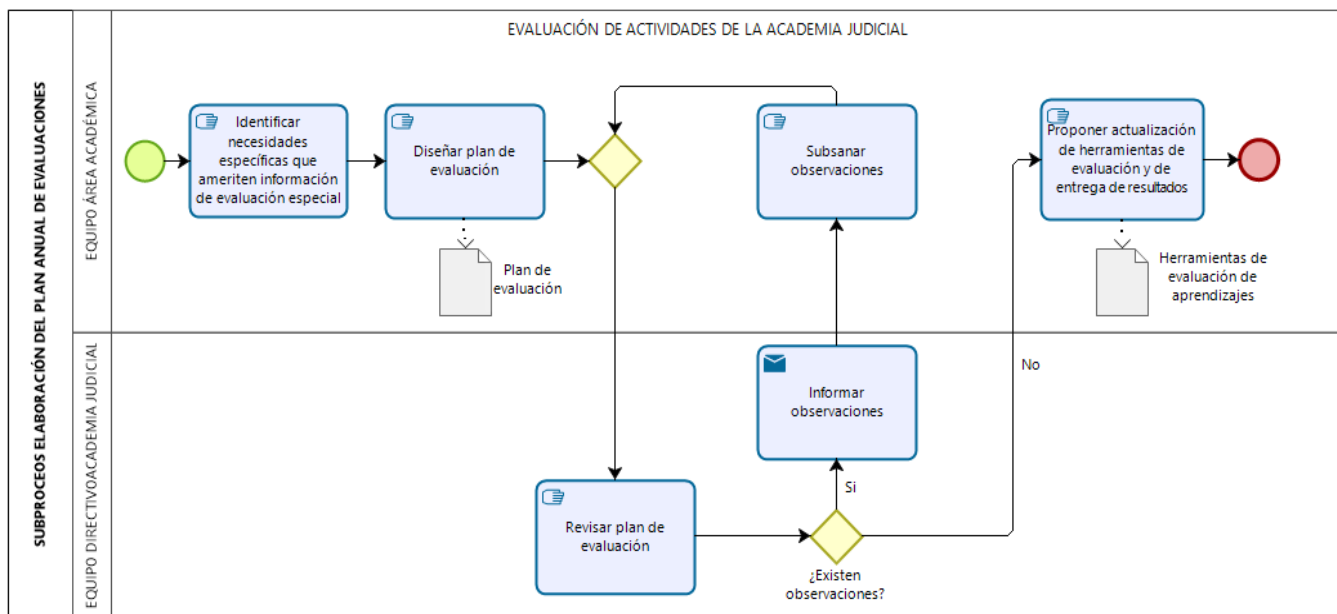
SUBPROCESOS ELABORACIÓN DEL PLAN ANUAL DE EVALUACIONES

EVALUACIÓN DE ACTIVIDADES DE LA ACADEMIA JUDICIAL

EQUIPO ÁREA ACADÉMICA

Identificar necesidades específicas que ameriten información de evaluación especial

Diseñar plan de evaluación

Plan de evaluación

Subsanar observaciones

Proponer actualización de herramientas de evaluación y de entrega de resultados

Herramientas de evaluación de aprendizajes

EQUIPO DIRECTIVOACADEMIA JUDICIAL

Informar observaciones

No

Si

Revisar plan de evaluación

¿Existen observaciones?